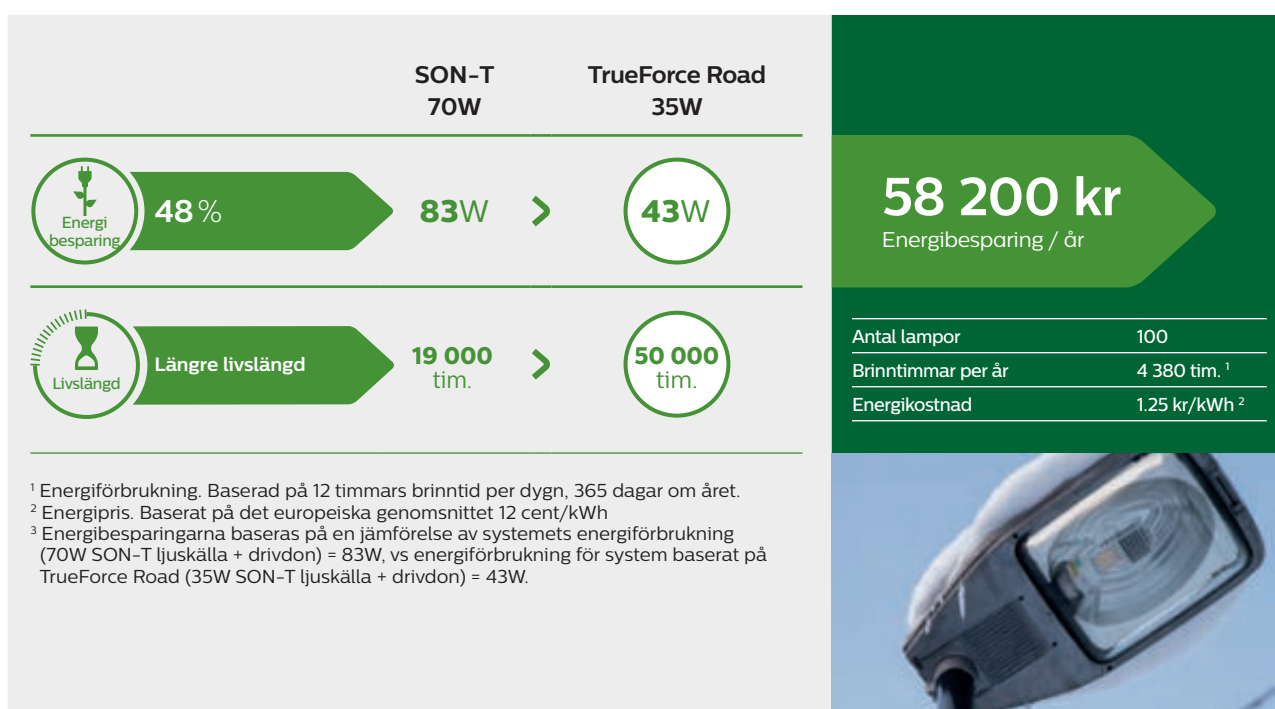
SON-T 70W

TrueForce Road 35W

Energi besparing

48 %

83W

43W

Livslängd

Längre livslängd

19 000 tim.

50 000 tim.

$^1$ Energiförbrukning. Baserad på 12 timmars brinntid per dygn, 365 dagar om året.
$^2$ Energipris. Baserat på det europeiska genomsnittet 12 cent/kWh
$^3$ Energibesparingarna baseras på en jämförelse av systemets energiförbrukning (70W SON-T ljuskälla + drivdon) = 83W, vs energiförbrukning för system baserat på TrueForce Road (35W SON-T ljuskälla + drivdon) = 43W.

58 200 kr
Energibesparing / år

| | |
|---|---|
| Antal lampor | 100 |
| Brinntimmar per år | 4 380 tim. $^1$ |
| Energikostnad | 1.25 kr/kWh $^2$ |